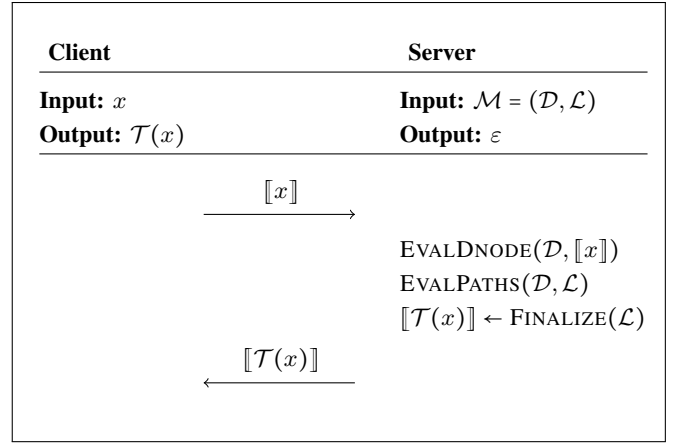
| **Client** | | **Server** |
|---|---|---|
| **Input:** $x$ | | **Input:** $\mathcal{M} = (\mathcal{D}, \mathcal{L})$ |
| **Output:** $\mathcal{T}(x)$ | | **Output:** $\varepsilon$ |

$\xrightarrow{[\![x]\!]}$

EVALDNODE$(\mathcal{D}, [\![x]\!])$
EVALPATHS$(\mathcal{D}, \mathcal{L})$
$[\![\mathcal{T}(x)]\!] \leftarrow$ FINALIZE$(\mathcal{L})$

$\xleftarrow{[\![\mathcal{T}(x)]\!]}$